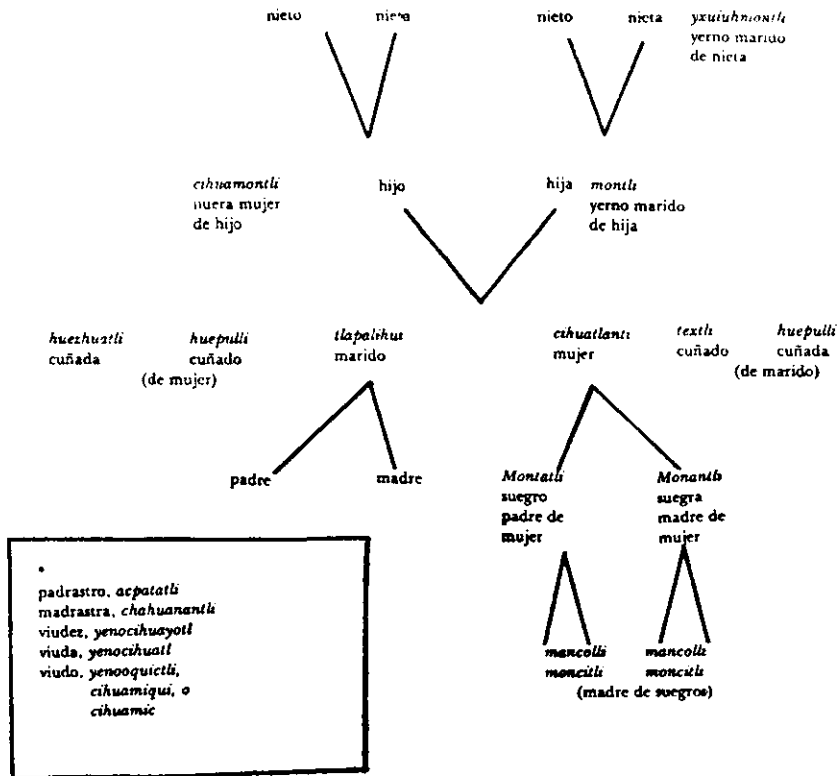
nieto nieta

nieto nieta

*yxuiuhmontli* yerno marido de nieta

*cihuamontli* nuera mujer de hijo

hijo

hija

*montli* yerno marido de hija

*huezhuatli* cuñada

*huepulli* cuñado (de mujer)

*tlapalihui* marido

*cihuatlanti* mujer

*textli* cuñado

*huepulli* cuñada (de marido)

padre

madre

*Montatli* suegro padre de mujer

*Monantli* suegra madre de mujer

*mancolli* *moncitli*

*mancolli* *moncitli* (madre de suegros)

•

padrastro, *acpatatli*
madrastra, *chahuanantli*
viudez, *yenocihuayotl*
viuda, *yenocihuatl*
viudo, *yenooquictli*, *cihuamiqui*, o *cihuamic*